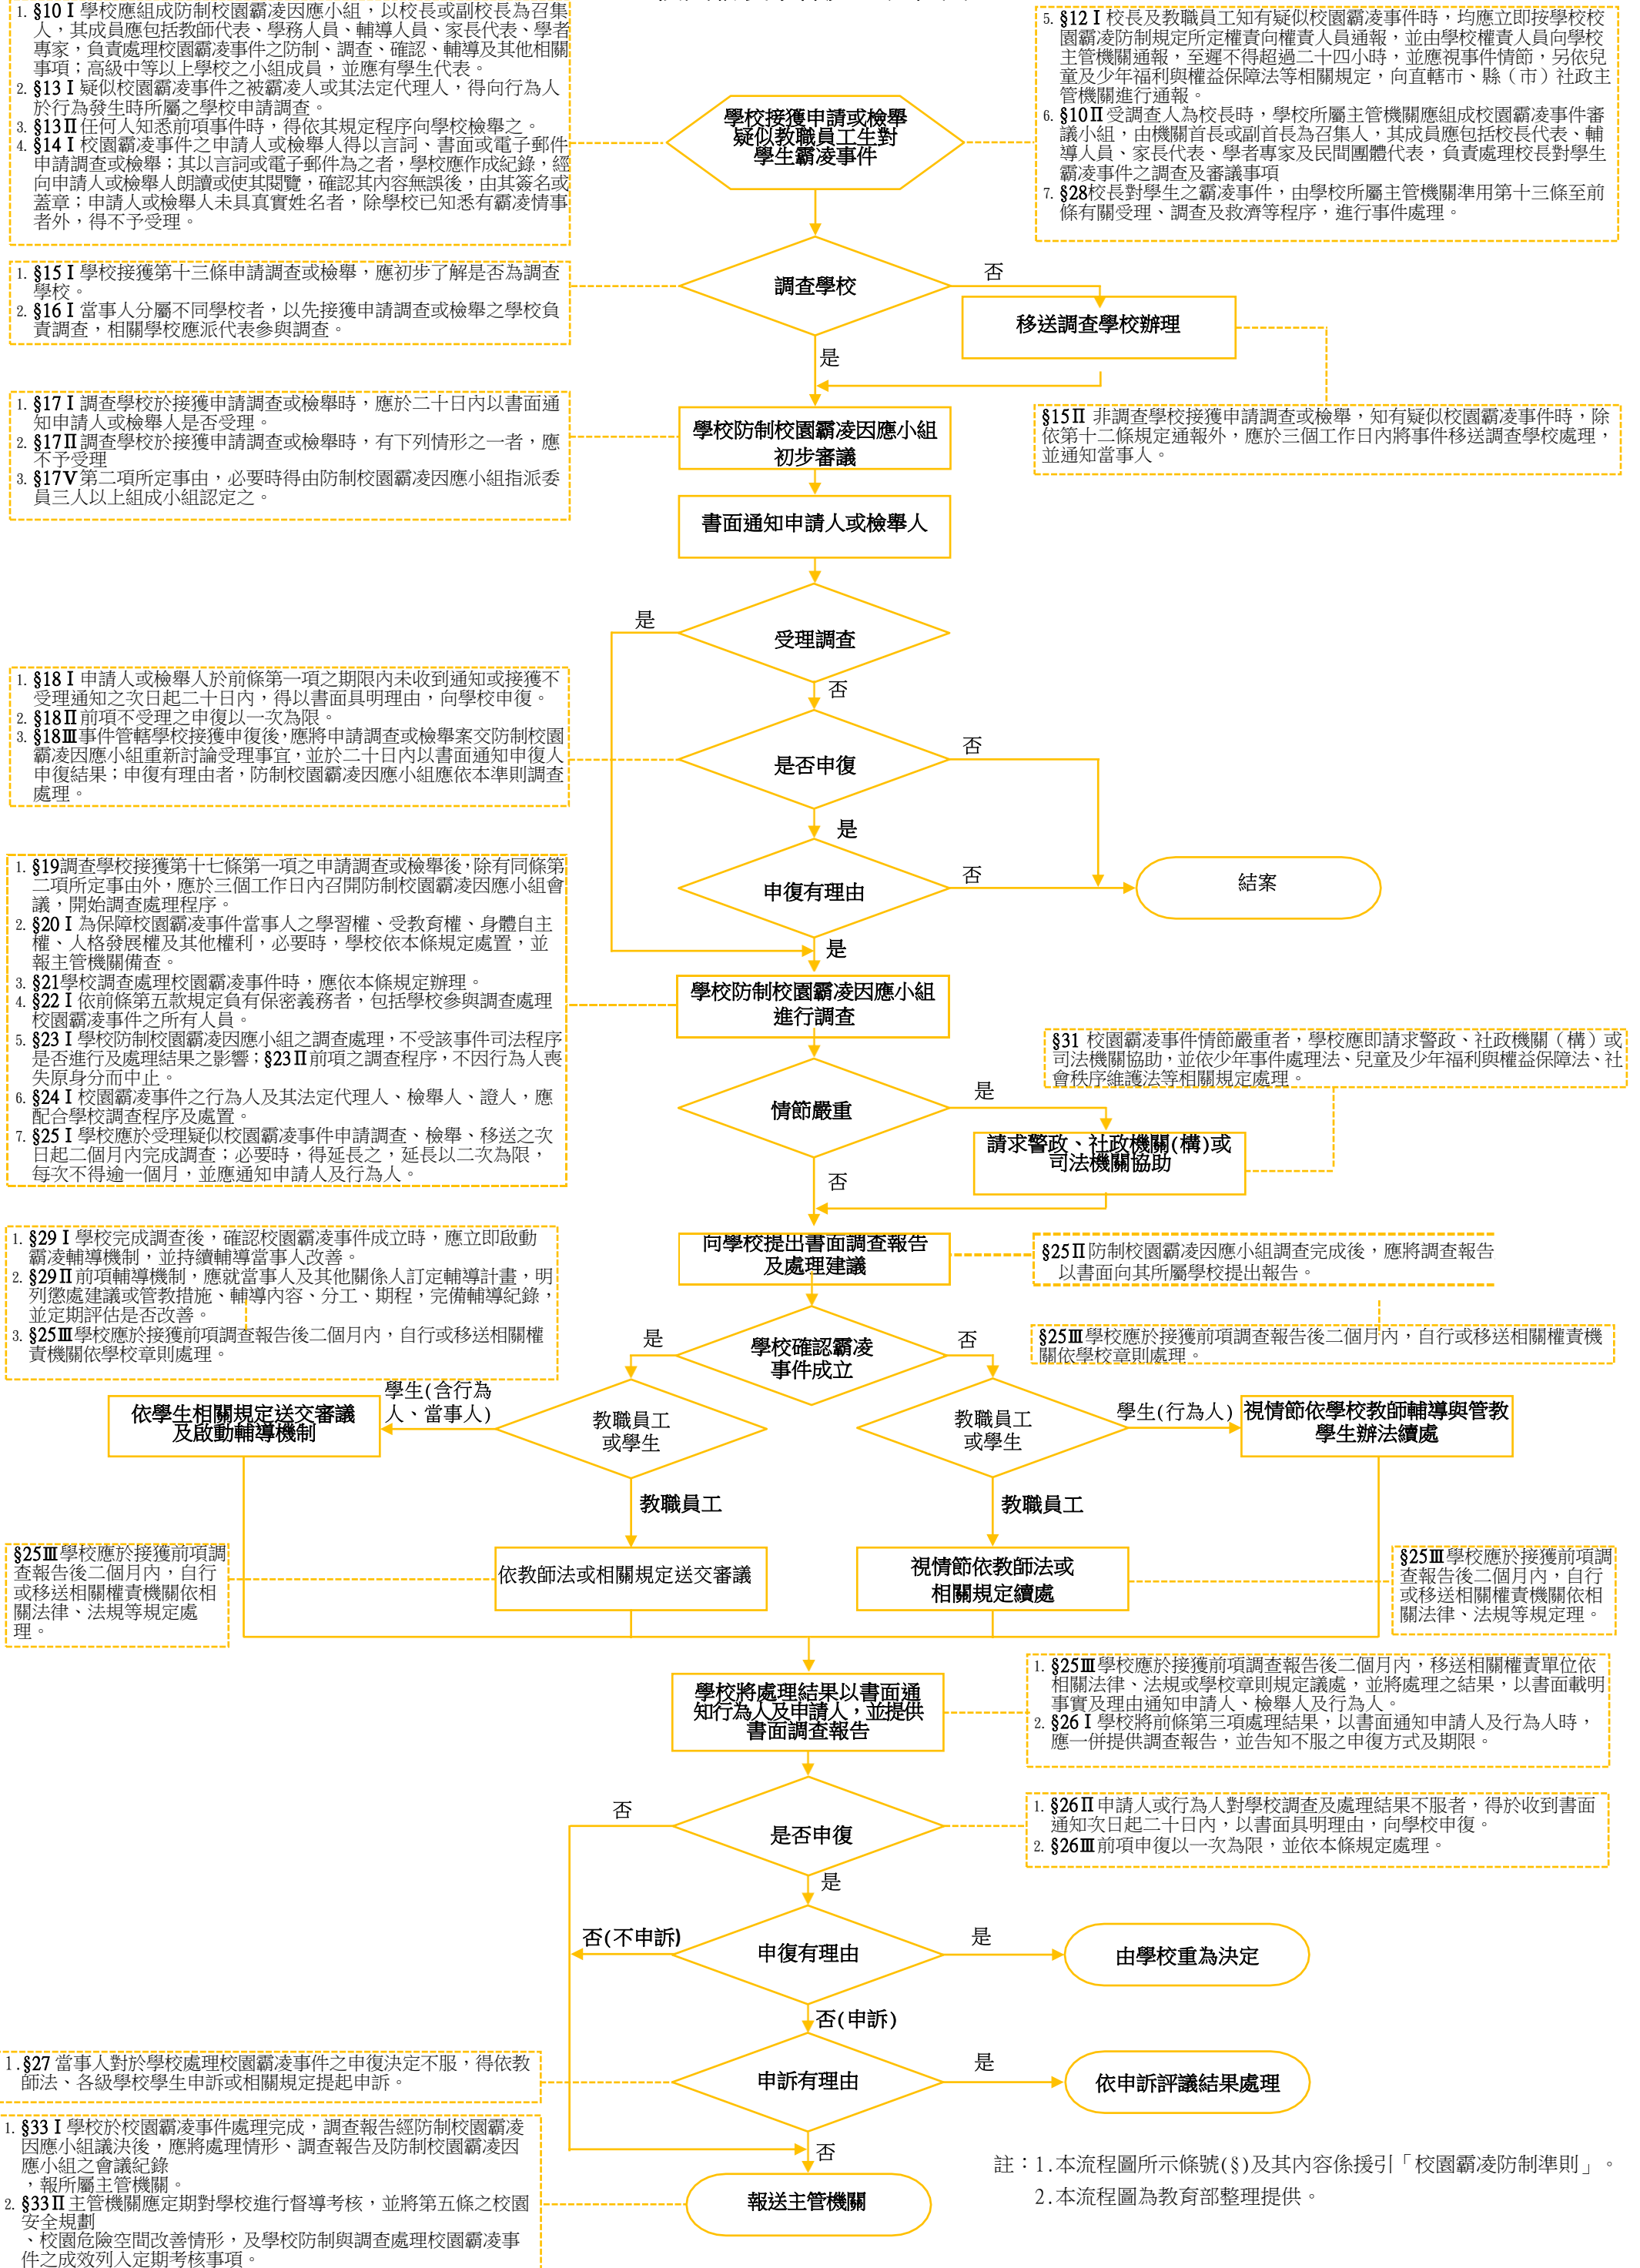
1. §10Ⅰ學校應組成防制校園霸凌因應小組，以校長或副校長為召集人，其成員應包括教師代表、學務人員、輔導人員、家長代表、學者專家，負責處理校園霸凌事件之防制、調查、確認、輔導及其他相關事項；高級中等以上學校之小組成員，並應有學生代表。
2. §13Ⅰ疑似校園霸凌事件之被霸凌人或其法定代理人，得向行為人於行為發生時所屬之學校申請調查。
3. §13Ⅱ任何人知悉前項事件時，得依其規定程序向學校檢舉之。
4. §14Ⅰ校園霸凌事件之申請人或檢舉人得以言詞、書面或電子郵件申請調查或檢舉；其以言詞或電子郵件為之者，學校應作成紀錄，經向申請人或檢舉人朗讀或使其閱覽，確認其內容無誤後，由其簽名或蓋章；申請人或檢舉人未具真實姓名者，除學校已知悉有霸凌情事者外，得不予受理。

5. §12Ⅰ校長及教職員工知有疑似校園霸凌事件時，均應立即按學校校園霸凌防制規定所定權責向權責人員通報，並由學校權責人員向學校主管機關通報，至遲不得超過二十四小時，並應視事件情節，另依兒童及少年福利與權益保障法等相關規定，向直轄市、縣（市）社政主管機關進行通報。
6. §10Ⅱ受調查人為校長時，學校所屬主管機關應組成校園霸凌事件審議小組，由機關首長或副首長為召集人，其成員應包括校長代表、輔導人員、家長代表、學者專家及民間團體代表，負責處理校長對學生霸凌事件之調查及審議事項
7. §28校長對學生之霸凌事件，由學校所屬主管機關準用第十三條至前條有關受理、調查及救濟等程序，進行事件處理。

學校接獲申請或檢舉疑似教職員工生對學生霸凌事件

1. §15Ⅰ學校接獲第十三條申請調查或檢舉，應初步了解是否為調查學校。
2. §16Ⅰ當事人分屬不同學校者，以先接獲申請調查或檢舉之學校負責調查，相關學校應派代表參與調查。

調查學校
否
移送調查學校辦理
是

1. §17Ⅰ調查學校於接獲申請調查或檢舉時，應於二十日內以書面通知申請人或檢舉人是否受理。
2. §17Ⅱ調查學校於接獲申請調查或檢舉時，有下列情形之一者，應不予受理
3. §17Ⅴ第二項所定事由，必要時得由防制校園霸凌因應小組指派委員三人以上組成小組認定之。

學校防制校園霸凌因應小組初步審議

§15Ⅱ 非調查學校接獲申請調查或檢舉，知有疑似校園霸凌事件時，除依第十二條規定通報外，應於三個工作日內將事件移送調查學校處理，並通知當事人。

書面通知申請人或檢舉人

是
受理調查
否

1. §18Ⅰ申請人或檢舉人於前條第一項之期限內未收到通知或接獲不受理通知之次日起二十日內，得以書面具明理由，向學校申復。
2. §18Ⅱ前項不受理之申復以一次為限。
3. §18Ⅲ事件管轄學校接獲申復後，應將申請調查或檢舉案交防制校園霸凌因應小組重新討論受理事宜，並於二十日內以書面通知申復人申復結果；申復有理由者，防制校園霸凌因應小組應依本準則調查處理。

是否申復
否
是

1. §19調查學校接獲第十七條第一項之申請調查或檢舉後，除有同條第二項所定事由外，應於三個工作日內召開防制校園霸凌因應小組會議，開始調查處理程序。
2. §20Ⅰ為保障校園霸凌事件當事人之學習權、受教育權、身體自主權、人格發展權及其他權利，必要時，學校依本條規定處置，並報主管機關備查。
3. §21學校調查處理校園霸凌事件時，應依本條規定辦理。
4. §22Ⅰ依前條第五款規定負有保密義務者，包括學校參與調查處理校園霸凌事件之所有人員。
5. §23Ⅰ學校防制校園霸凌因應小組之調查處理，不受該事件司法程序是否進行及處理結果之影響；§23Ⅱ前項之調查程序，不因行為人喪失原身分而中止。
6. §24Ⅰ校園霸凌事件之行為人及其法定代理人、檢舉人、證人，應配合學校調查程序及處置。
7. §25Ⅰ學校應於受理疑似校園霸凌事件申請調查、檢舉、移送之次日起二個月內完成調查；必要時，得延長之，延長以二次為限，每次不得逾一個月，並應通知申請人及行為人。

申復有理由
否
結案
是

學校防制校園霸凌因應小組進行調查

§31 校園霸凌事件情節嚴重者，學校應即請求警政、社政機關（構）或司法機關協助，並依少年事件處理法、兒童及少年福利與權益保障法、社會秩序維護法等相關規定處理。

情節嚴重
是
請求警政、社政機關(構)或司法機關協助
否

1. §29Ⅰ學校完成調查後，確認校園霸凌事件成立時，應立即啟動霸凌輔導機制，並持續輔導當事人改善。
2. §29Ⅱ前項輔導機制，應就當事人及其他關係人訂定輔導計畫，明列懲處建議或管教措施、輔導內容、分工、期程，完備輔導紀錄，並定期評估是否改善。
3. §25Ⅲ學校應於接獲前項調查報告後二個月內，自行或移送相關權責機關依學校章則處理。

向學校提出書面調查報告及處理建議

§25Ⅱ防制校園霸凌因應小組調查完成後，應將調查報告以書面向其所屬學校提出報告。

§25Ⅲ學校應於接獲前項調查報告後二個月內，自行或移送相關權責機關依學校章則處理。

是
學校確認霸凌事件成立
否

依學生相關規定送交審議及啟動輔導機制
學生(含行為人、當事人)
教職員工或學生
教職員工或學生
學生(行為人)
視情節依學校教師輔導與管教學生辦法續處
教職員工
教職員工

§25Ⅲ學校應於接獲前項調查報告後二個月內，自行或移送相關權責機關依相關法律、法規等規定處理。

依教師法或相關規定送交審議
視情節依教師法或相關規定續處

§25Ⅲ學校應於接獲前項調查報告後二個月內，自行或移送相關權責機關依相關法律、法規等規定處理。

學校將處理結果以書面通知行為人及申請人，並提供書面調查報告

1. §25Ⅲ學校應於接獲前項調查報告後二個月內，移送相關權責單位依相關法律、法規或學校章則規定議處，並將處理之結果，以書面載明事實及理由通知申請人、檢舉人及行為人。
2. §26Ⅰ學校將前條第三項處理結果，以書面通知申請人及行為人時，應一併提供調查報告，並告知不服之申復方式及期限。

否
是否申復
是

1. §26Ⅱ申請人或行為人對學校調查及處理結果不服者，得於收到書面通知次日起二十日內，以書面具明理由，向學校申復。
2. §26Ⅲ前項申復以一次為限，並依本條規定處理。

否(不申訴)
申復有理由
是
由學校重為決定
否(申訴)

1.§27 當事人對於學校處理校園霸凌事件之申復決定不服，得依教師法、各級學校學生申訴或相關規定提起申訴。

申訴有理由
是
依申訴評議結果處理

1. §33Ⅰ學校於校園霸凌事件處理完成，調查報告經防制校園霸凌因應小組議決後，應將處理情形、調查報告及防制校園霸凌因應小組之會議紀錄，報所屬主管機關。
2. §33Ⅱ主管機關應定期對學校進行督導考核，並將第五條之校園安全規劃、校園危險空間改善情形，及學校防制與調查處理校園霸凌事件之成效列入定期考核事項。

否
報送主管機關

註：1.本流程圖所示條號(§)及其內容係援引「校園霸凌防制準則」。
2.本流程圖為教育部整理提供。